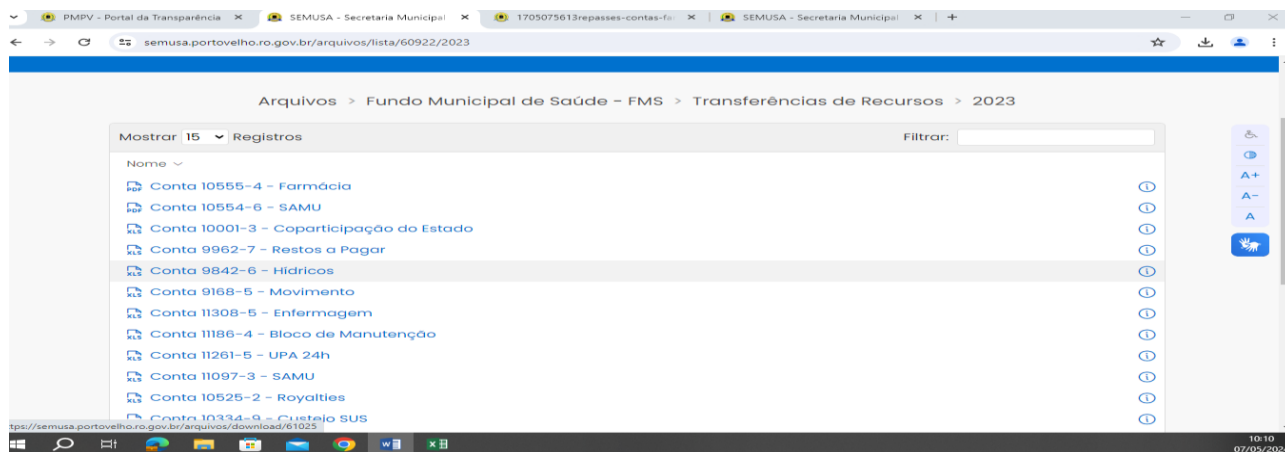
PMPV - Portal da Transparência ×
SEMUSA - Secretaria Municipal ×
1705075613repasses-contas-fa ×
SEMUSA - Secretaria Municipal ×
+

semusa.portovelho.ro.gov.br/arquivos/lista/60922/2023

Arquivos > Fundo Municipal de Saúde - FMS > Transferências de Recursos > 2023

Mostrar 15 Registros
Filtrar:

Nome

Conta 10555-4 - Farmácia
Conta 10554-6 - SAMU
Conta 10001-3 - Coparticipação do Estado
Conta 9962-7 - Restos a Pagar
Conta 9842-6 - Hídricos
Conta 9168-5 - Movimento
Conta 11308-5 - Enfermagem
Conta 11186-4 - Bloco de Manutenção
Conta 11261-5 - UPA 24h
Conta 11097-3 - SAMU
Conta 10525-2 - Royalties
Conta 10334-9 - Custeio SUS

A+
A-
A

tps://semusa.portovelho.ro.gov.br/arquivos/download/61025

10:10
07/05/202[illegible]